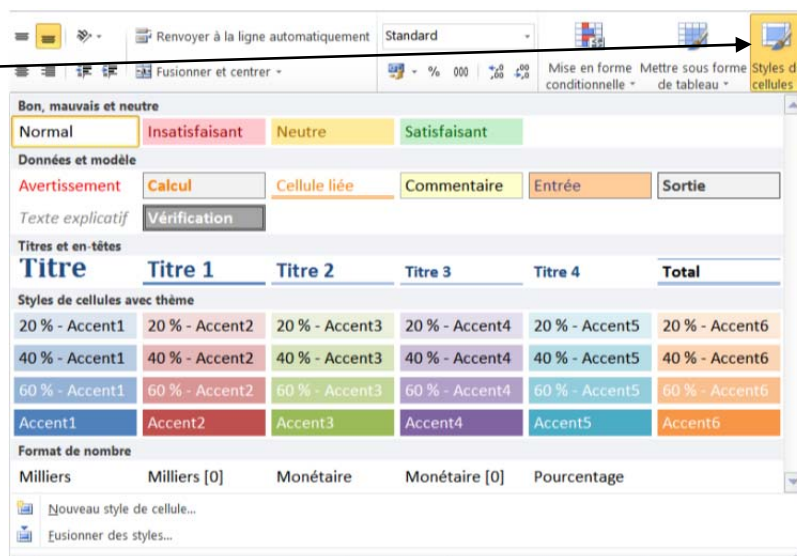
Renvoyer à la ligne automatiquement
Standard
Fusionner et centrer
% 000
Mise en forme conditionnelle
Mettre sous forme de tableau
Styles de cellules

Bon, mauvais et neutre
Normal | Insatisfaisant | Neutre | Satisfaisant

Données et modèle
Avertissement | Calcul | Cellule liée | Commentaire | Entrée | Sortie
Texte explicatif | Vérification

Titres et en-têtes
Titre | Titre 1 | Titre 2 | Titre 3 | Titre 4 | Total

Styles de cellules avec thème
20 % - Accent1 | 20 % - Accent2 | 20 % - Accent3 | 20 % - Accent4 | 20 % - Accent5 | 20 % - Accent6
40 % - Accent1 | 40 % - Accent2 | 40 % - Accent3 | 40 % - Accent4 | 40 % - Accent5 | 40 % - Accent6
60 % - Accent1 | 60 % - Accent2 | 60 % - Accent3 | 60 % - Accent4 | 60 % - Accent5 | 60 % - Accent6
Accent1 | Accent2 | Accent3 | Accent4 | Accent5 | Accent6

Format de nombre
Milliers | Milliers [0] | Monétaire | Monétaire [0] | Pourcentage

Nouveau style de cellule...
Fusionner des styles...